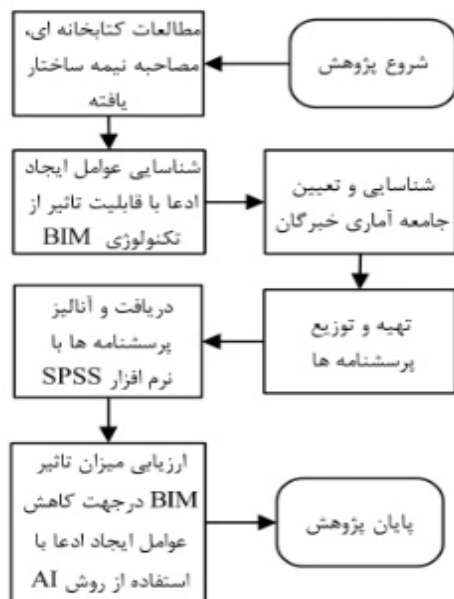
شروع پژوهش

مطالعات کتابخانه ای، مصاحبه نیمه ساختار یافته

شناسایی عوامل ایجاد ادعا با قابلیت تاثیر از تکنولوژی BIM

شناسایی و تعیین جامعه آماری خبرگان

تهیه و توزیع پرسشنامه ها

دریافت و آنالیز پرسشنامه ها با نرم افزار SPSS

ارزیابی میزان تاثیر BIM درجهت کاهش عوامل ایجاد ادعا با استفاده از روش AI

پایان پژوهش